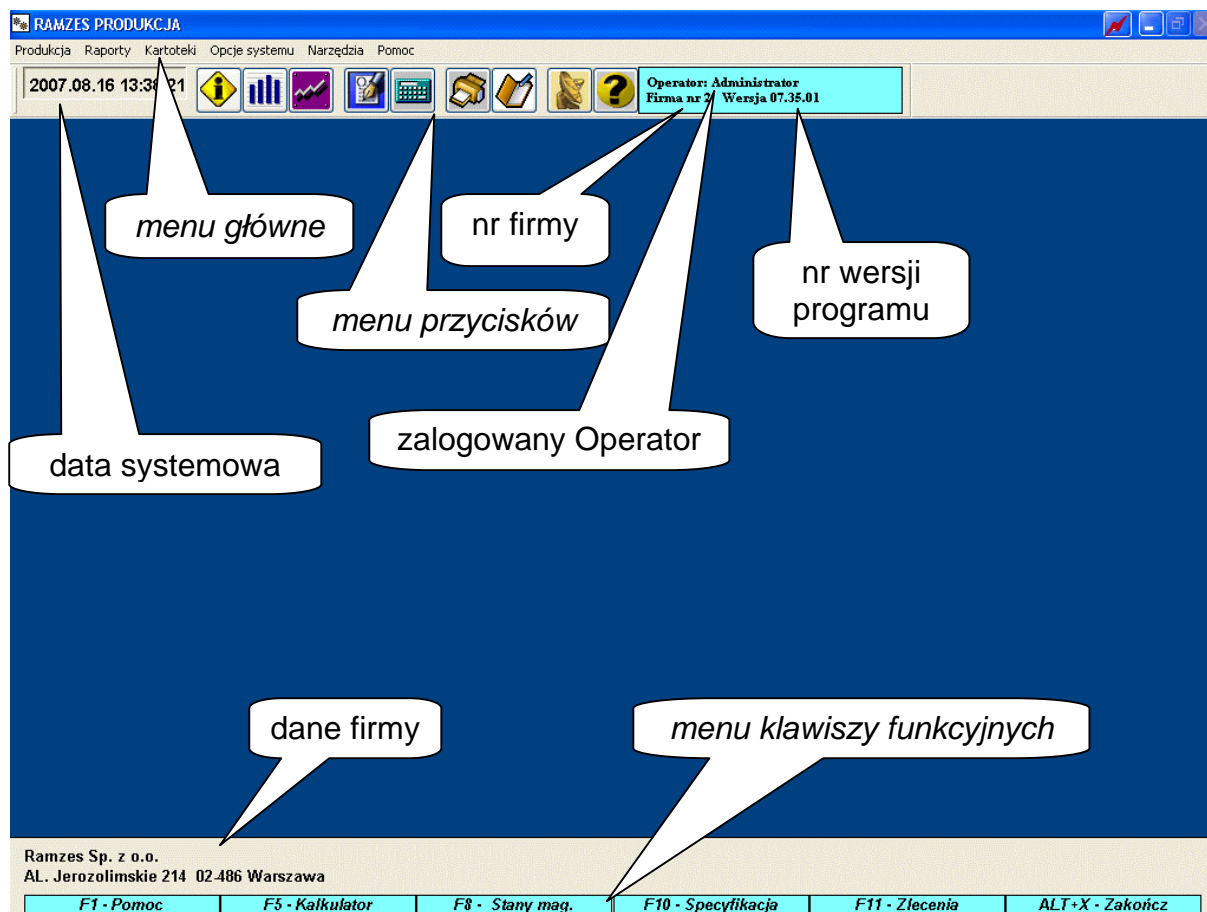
RAMZES PRODUKCJA

Produkcja Raporty Kartoteki Opcje systemu Narzędzia Pomoc

2007.08.16 13:3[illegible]21

Operator: Administrator
Firma nr 2 Wersja 07.35.01

menu główne

nr firmy

nr wersji programu

menu przycisków

zalogowany Operator

data systemowa

dane firmy

menu klawiszy funkcyjnych

Ramzes Sp. z o.o.
AL. Jerozolimskie 214 02-486 Warszawa

| F1 - Pomoc | F5 - Kalkulator | F8 - Stany mag. | F10 - Specyfikacja | F11 - Zlecenia | ALT+X - Zakończ |
|---|---|---|---|---|---|